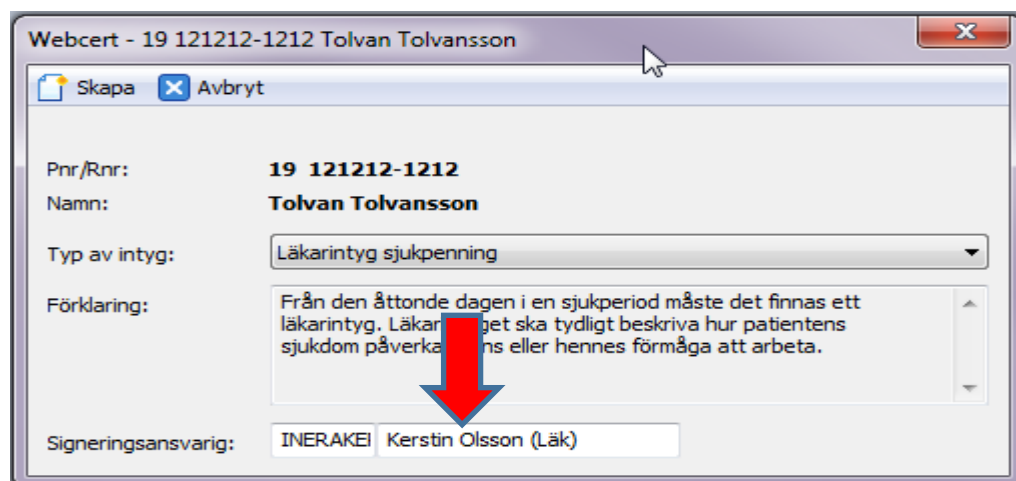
Webcert - 19 121212-1212 Tolvan Tolvansson

Skapa Avbryt

Pnr/Rnr: 19 121212-1212

Namn: Tolvan Tolvansson

Typ av intyg: Läkarintyg sjukpenning

Förklaring: Från den åttonde dagen i en sjukperiod måste det finnas ett läkarintyg. Läkar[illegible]get ska tydligt beskriva hur patientens sjukdom påverka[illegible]ns eller hennes förmåga att arbeta.

Signeringsansvarig: INERAKEI Kerstin Olsson (Läk)